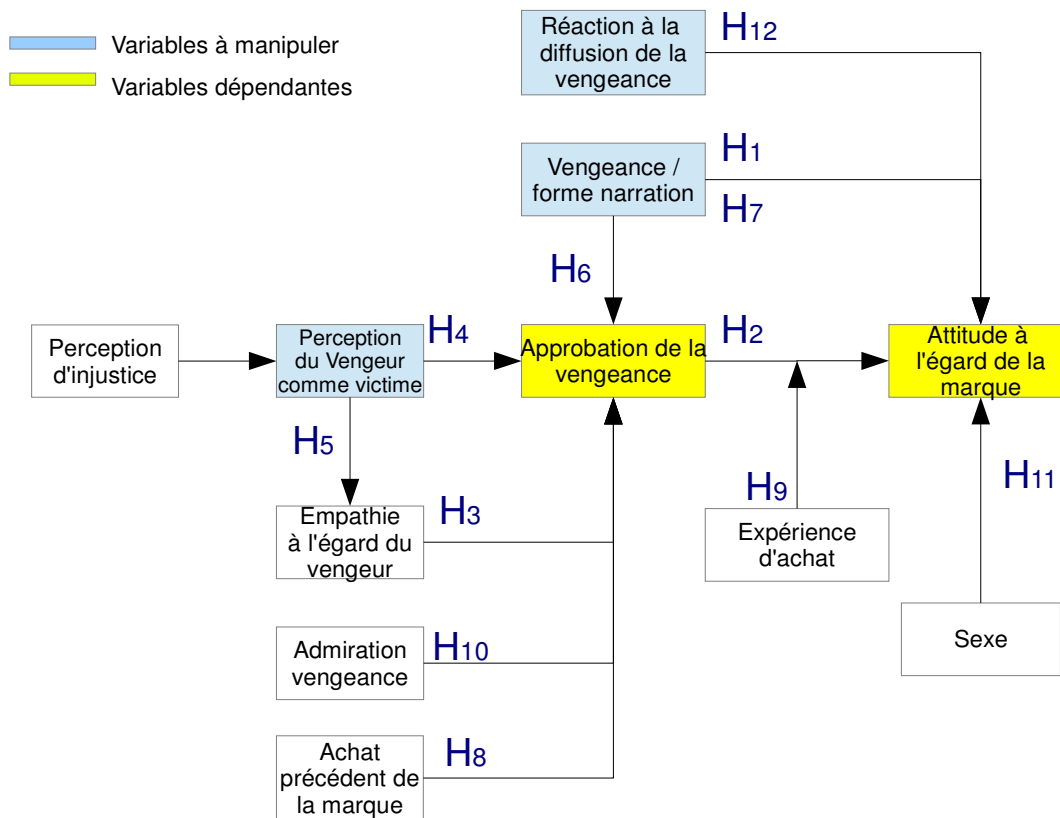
Variables à manipuler

Variables dépendantes

Réaction à la diffusion de la vengeance

$H_{12}$

Vengeance / forme narration

$H_1$

$H_7$

$H_6$

Perception d'injustice

Perception du Vengeur comme victime

$H_4$

Approbation de la vengeance

$H_2$

Attitude à l'égard de la marque

$H_5$

$H_9$

$H_{11}$

Empathie à l'égard du vengeur

$H_3$

Expérience d'achat

Sexe

Admiration vengeance

$H_{10}$

Achat précédent de la marque

$H_8$